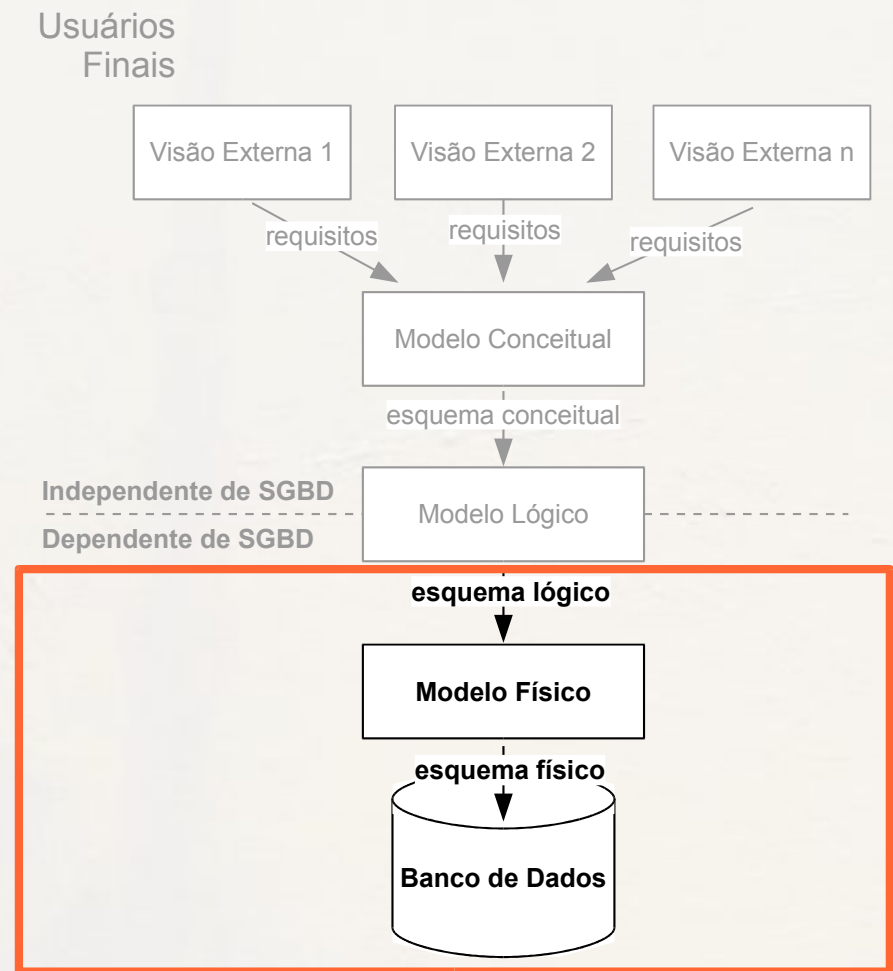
Usuários Finais

Visão Externa 1

Visão Externa 2

Visão Externa n

requisitos

requisitos

requisitos

Modelo Conceitual

esquema conceitual

Independente de SGBD

Modelo Lógico

Dependente de SGBD

esquema lógico

Modelo Físico

esquema físico

Banco de Dados